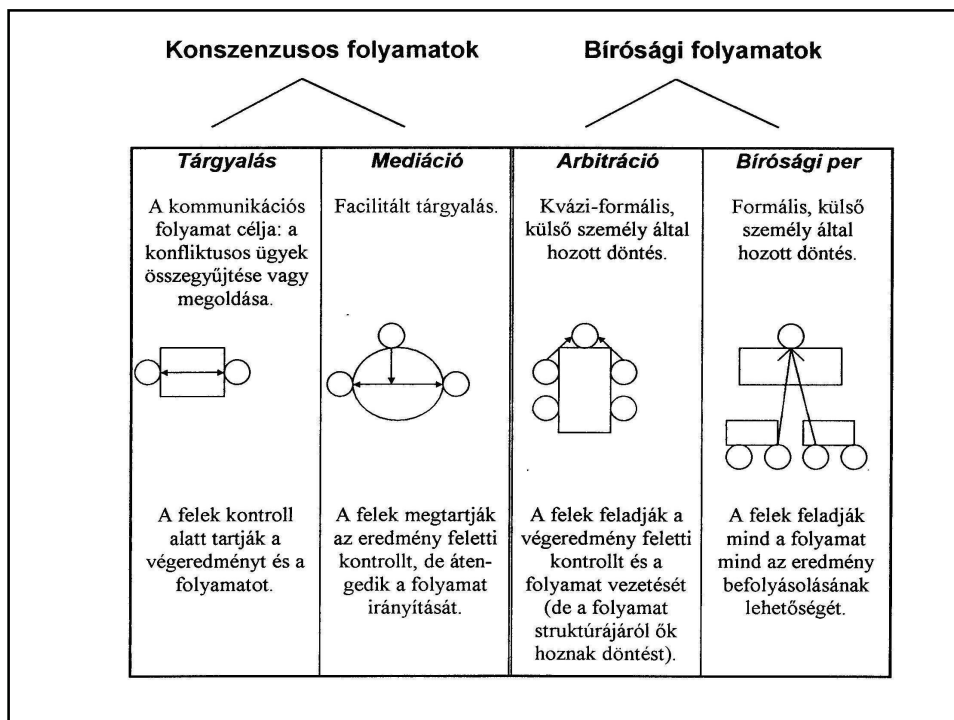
Konszenzusos folyamatok

Bírósági folyamatok

| Tárgyalás | Mediáció | Arbitráció | Bírósági per |
|---|---|---|---|
| A kommunikációs folyamat célja: a konfliktusos ügyek összegyűjtése vagy megoldása. | Facilitált tárgyalás. | Kvázi-formális, külső személy által hozott döntés. | Formális, külső személy által hozott döntés. |
| A felek kontroll alatt tartják a végeredményt és a folyamatot. | A felek megtartják az eredmény feletti kontrollt, de átengedik a folyamat irányítását. | A felek feladják a végeredmény feletti kontrollt és a folyamat vezetését (de a folyamat struktúrájáról ők hoznak döntést). | A felek feladják mind a folyamat mind az eredmény befolyásolásának lehetőségét. |